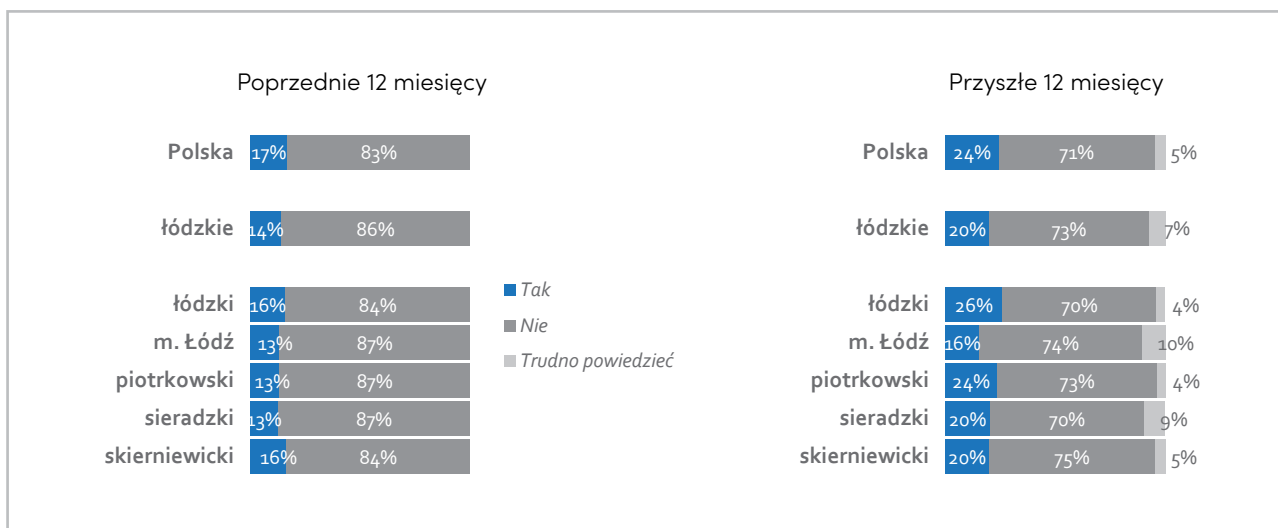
Poprzednie 12 miesięcy

Polska 17% 83%
łódzkie 14% 86%
łódzki 16% 84%
m. Łódź 13% 87%
piotrkowski 13% 87%
sieradzki 13% 87%
skierniewicki 16% 84%

Tak
Nie
Trudno powiedzieć

Przyszłe 12 miesięcy

Polska 24% 71% 5%
łódzkie 20% 73% 7%
łódzki 26% 70% 4%
m. Łódź 16% 74% 10%
piotrkowski 24% 73% 4%
sieradzki 20% 70% 9%
skierniewicki 20% 75% 5%